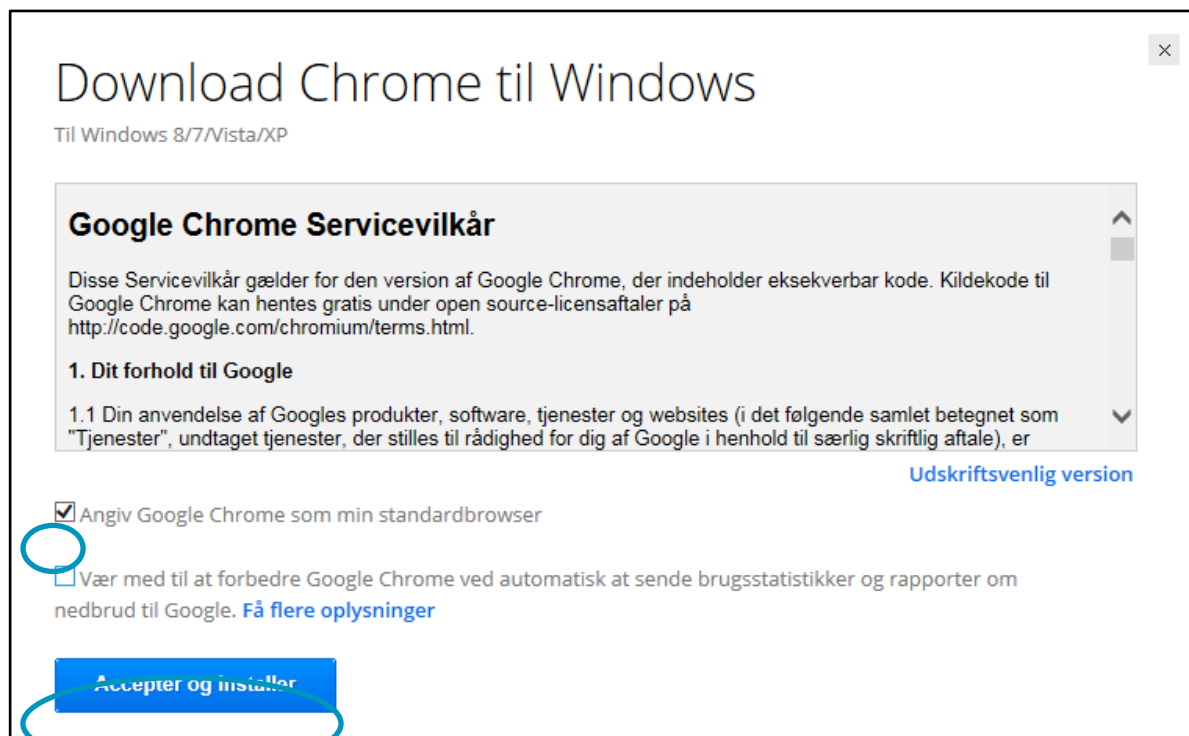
×

Download Chrome til Windows

Til Windows 8/7/Vista/XP

Google Chrome Servicevilkår

Disse Servicevilkår gælder for den version af Google Chrome, der indeholder eksekverbar kode. Kildekode til Google Chrome kan hentes gratis under open source-licensaftaler på http://code.google.com/chromium/terms.html.

1. Dit forhold til Google

1.1 Din anvendelse af Googles produkter, software, tjenester og websites (i det følgende samlet betegnet som "Tjenester", undtaget tjenester, der stilles til rådighed for dig af Google i henhold til særlig skriftlig aftale), er

Udskriftsvenlig version

Angiv Google Chrome som min standardbrowser

Vær med til at forbedre Google Chrome ved automatisk at sende brugsstatistikker og rapporter om nedbrud til Google. Få flere oplysninger

Accepter og installer